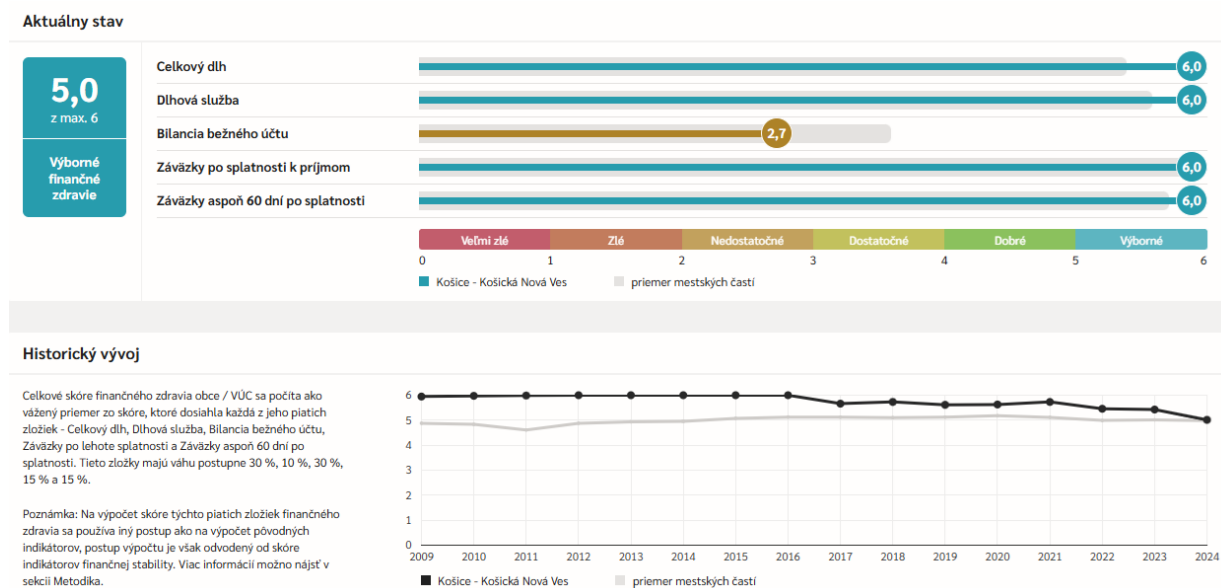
Aktuálny stav

5,0
z max. 6

Výborné finančné zdravie

Celkový dlh 6,0
Dlhová služba 6,0
Bilancia bežného účtu 2,7
Záväzky po splatnosti k príjmom 6,0
Záväzky aspoň 60 dní po splatnosti 6,0

Veľmi zlé | Zlé | Nedostatočné | Dostatočné | Dobré | Výborné
0 1 2 3 4 5 6

Košice - Košická Nová Ves   priemer mestských častí

Historický vývoj

Celkové skóre finančného zdravia obce / VÚC sa počíta ako vážený priemer zo skóre, ktoré dosiahla každá z jeho piatich zložiek - Celkový dlh, Dlhová služba, Bilancia bežného účtu, Záväzky po lehote splatnosti a Záväzky aspoň 60 dní po splatnosti. Tieto zložky majú váhu postupne 30 %, 10 %, 30 %, 15 % a 15 %.

Poznámka: Na výpočet skóre týchto piatich zložiek finančného zdravia sa používa iný postup ako na výpočet pôvodných indikátorov, postup výpočtu je však odvodený od skóre indikátorov finančnej stability. Viac informácií možno nájsť v sekcii Metodika.

6
5
4
3
2
1
0
2009 2010 2011 2012 2013 2014 2015 2016 2017 2018 2019 2020 2021 2022 2023 2024

Košice - Košická Nová Ves   priemer mestských častí